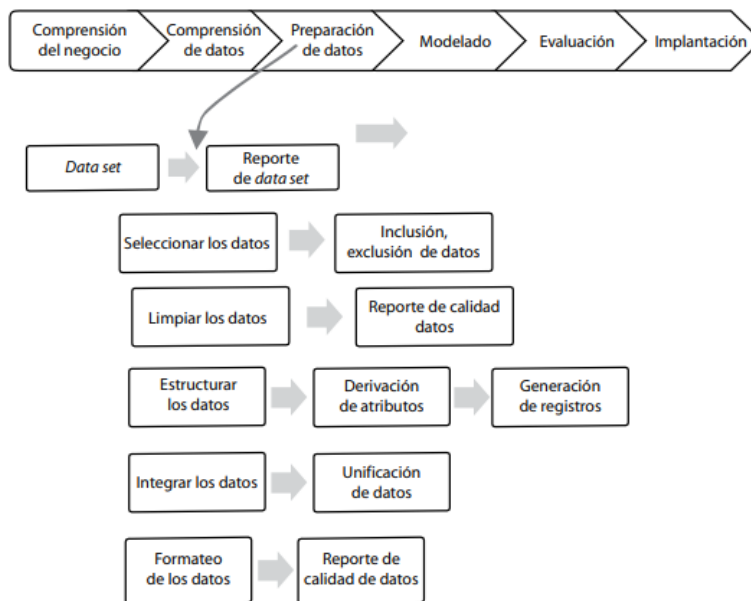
Comprensión del negocio

Comprensión de datos

Preparación de datos

Modelado

Evaluación

Implantación

Data set

Reporte de data set

Seleccionar los datos

Inclusión, exclusión de datos

Limpiar los datos

Reporte de calidad datos

Estructurar los datos

Derivación de atributos

Generación de registros

Integrar los datos

Unificación de datos

Formateo de los datos

Reporte de calidad de datos